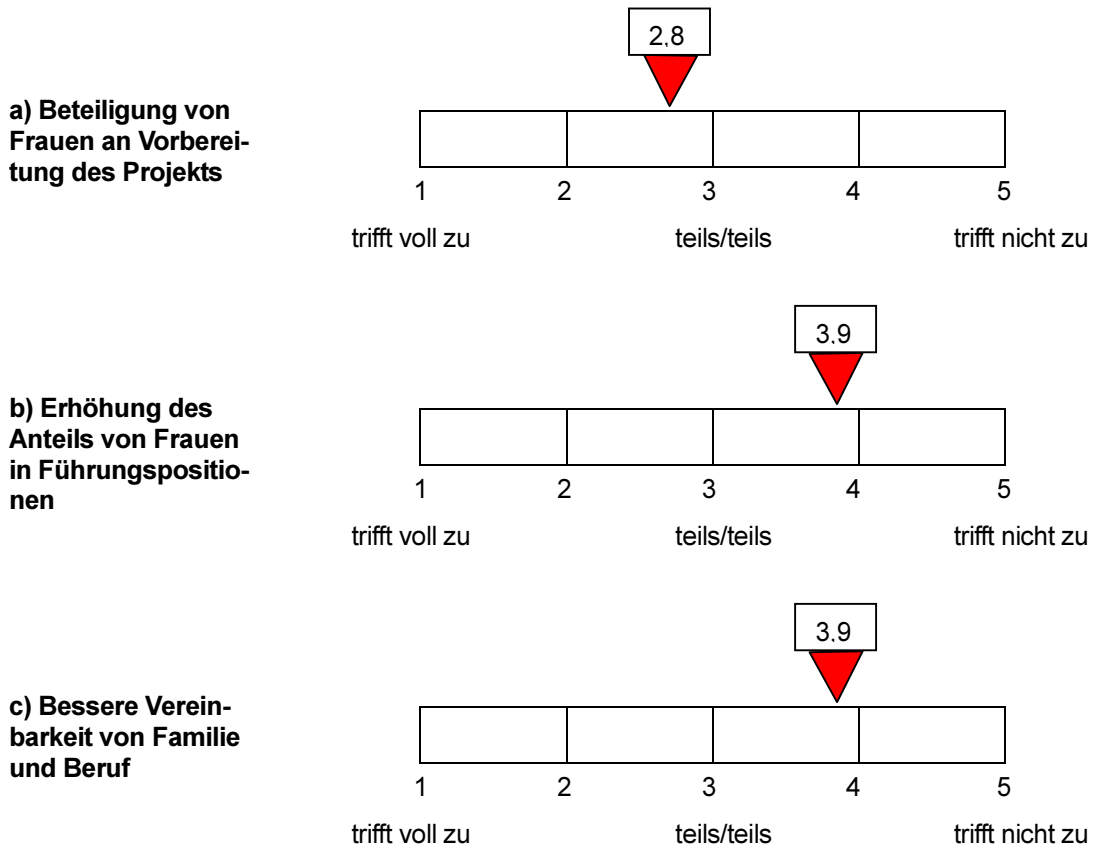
2,8

a) Beteiligung von Frauen an Vorbereitung des Projekts

1 2 3 4 5

trifft voll zu teils/teils trifft nicht zu

3,9

b) Erhöhung des Anteils von Frauen in Führungspositionen

1 2 3 4 5

trifft voll zu teils/teils trifft nicht zu

3,9

c) Bessere Vereinbarkeit von Familie und Beruf

1 2 3 4 5

trifft voll zu teils/teils trifft nicht zu